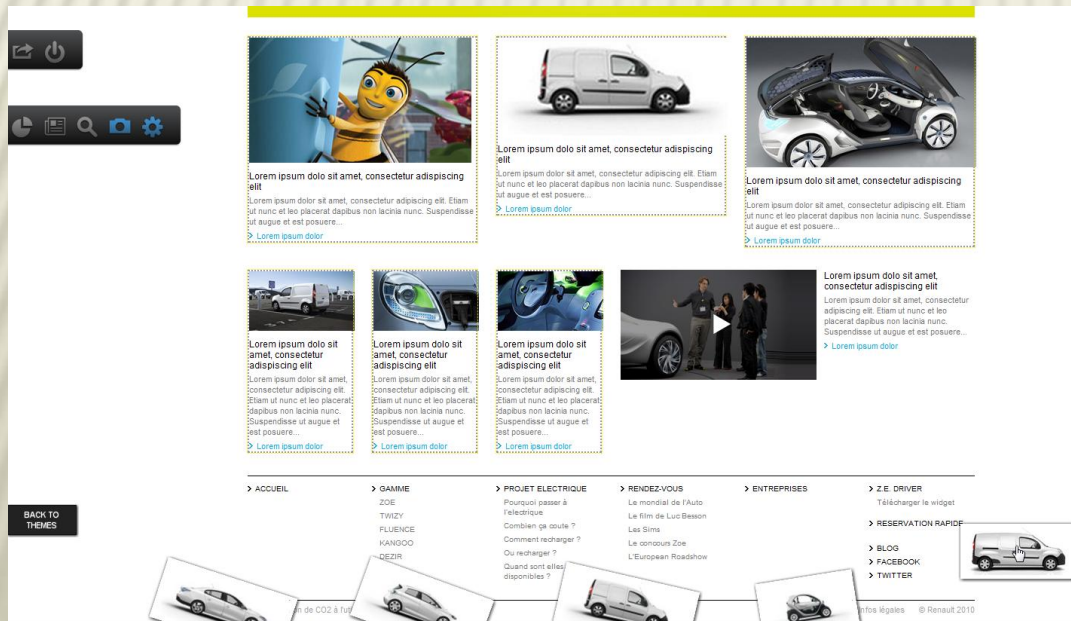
Lorem ipsum dolo sit amet, consectetur adipiscing elit
Lorem ipsum dolor sit amet, consectetur adipiscing elit. Etiam ut nunc et leo placerat dapibus non lacinia nunc. Suspendisse ut augue et est posuere...
> Lorem ipsum dolor

Lorem ipsum dolo sit amet, consectetur adipiscing elit
Lorem ipsum dolor sit amet, consectetur adipiscing elit. Etiam ut nunc et leo placerat dapibus non lacinia nunc. Suspendisse ut augue et est posuere...
> Lorem ipsum dolor

Lorem ipsum dolo sit amet, consectetur adipiscing elit
Lorem ipsum dolor sit amet, consectetur adipiscing elit. Etiam ut nunc et leo placerat dapibus non lacinia nunc. Suspendisse ut augue et est posuere...
> Lorem ipsum dolor

Lorem ipsum dolo sit amet, consectetur adipiscing elit
Lorem ipsum dolor sit amet, consectetur adipiscing elit. Etiam ut nunc et leo placerat dapibus non lacinia nunc. Suspendisse ut augue et est posuere...
> Lorem ipsum dolor

Lorem ipsum dolo sit amet, consectetur adipiscing elit
Lorem ipsum dolor sit amet, consectetur adipiscing elit. Etiam ut nunc et leo placerat dapibus non lacinia nunc. Suspendisse ut augue et est posuere...
> Lorem ipsum dolor

Lorem ipsum dolo sit amet, consectetur adipiscing elit
Lorem ipsum dolor sit amet, consectetur adipiscing elit. Etiam ut nunc et leo placerat dapibus non lacinia nunc. Suspendisse ut augue et est posuere...
> Lorem ipsum dolor

Lorem ipsum dolo sit amet, consectetur adipiscing elit
Lorem ipsum dolor sit amet, consectetur adipiscing elit. Etiam ut nunc et leo placerat dapibus non lacinia nunc. Suspendisse ut augue et est posuere...
> Lorem ipsum dolor

BACK TO THEMES

> ACCUEIL

> GAMME
ZOE
TWIZY
FLUENCE
KANGOO
DEZIR

> PROJET ELECTRIQUE
Pourquoi passer à l'electrique
Combien ça coute ?
Comment recharger ?
Ou recharger ?
Quand sont elles disponibles ?

> RENDEZ-VOUS
Le mondial de l'Auto
Le film de Luc Besson
Les Sims
Le concours Zoe
L'European Roadshow

> ENTREPRISES

> Z.E. DRIVER
Télécharger le widget
> RESERVATION RAPIDE
> BLOG
> FACEBOOK
> TWITTER

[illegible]n de CO2 à fu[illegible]
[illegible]nfos légales © Renault 2010